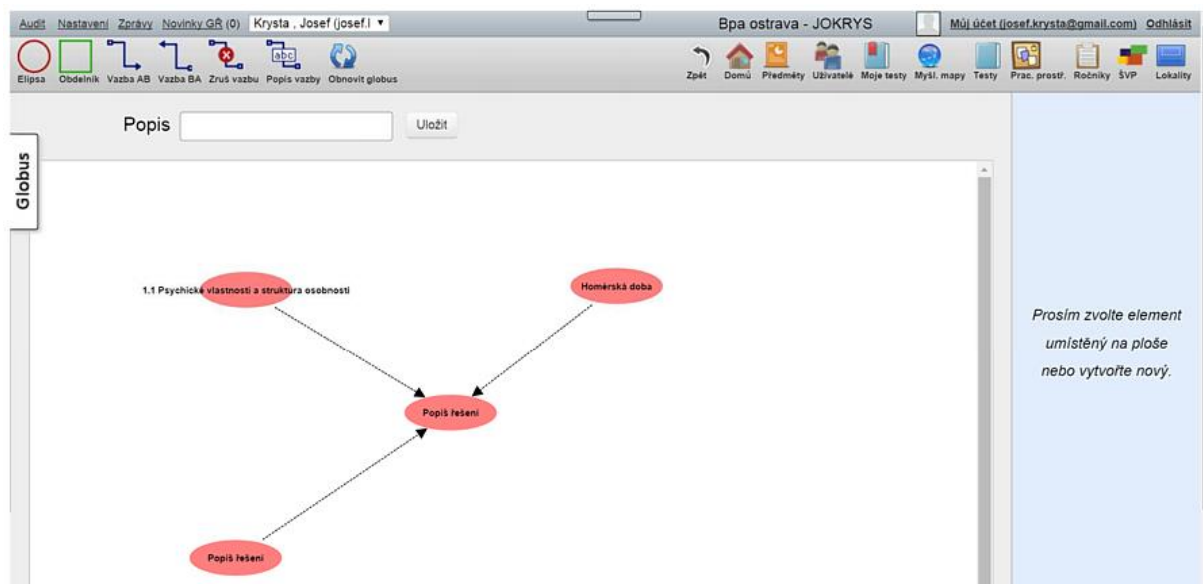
Audit Nastavení Zprávy Novinky GŘ (0) Krysta , Josef (josef.l ▾

Bpa ostrava - JOKRYS

Můj účet (josef.krysta@gmail.com) Odhlásit

Elipsa Obdelník Vazba AB Vazba BA Zruš vazbu Popis vazby Obnovit globus

Zpět Domů Předměty Uživatelé Moje testy Myšl. mapy Testy Prac. prostř. Ročníky ŠVP Lokality

Popis Uložit

Globus

1.1 Psychické vlastnosti a struktura osobnosti

Homérská doba

Popiš řešení

Popiš řešení

Prosím zvolte element umístěný na ploše nebo vytvořte nový.